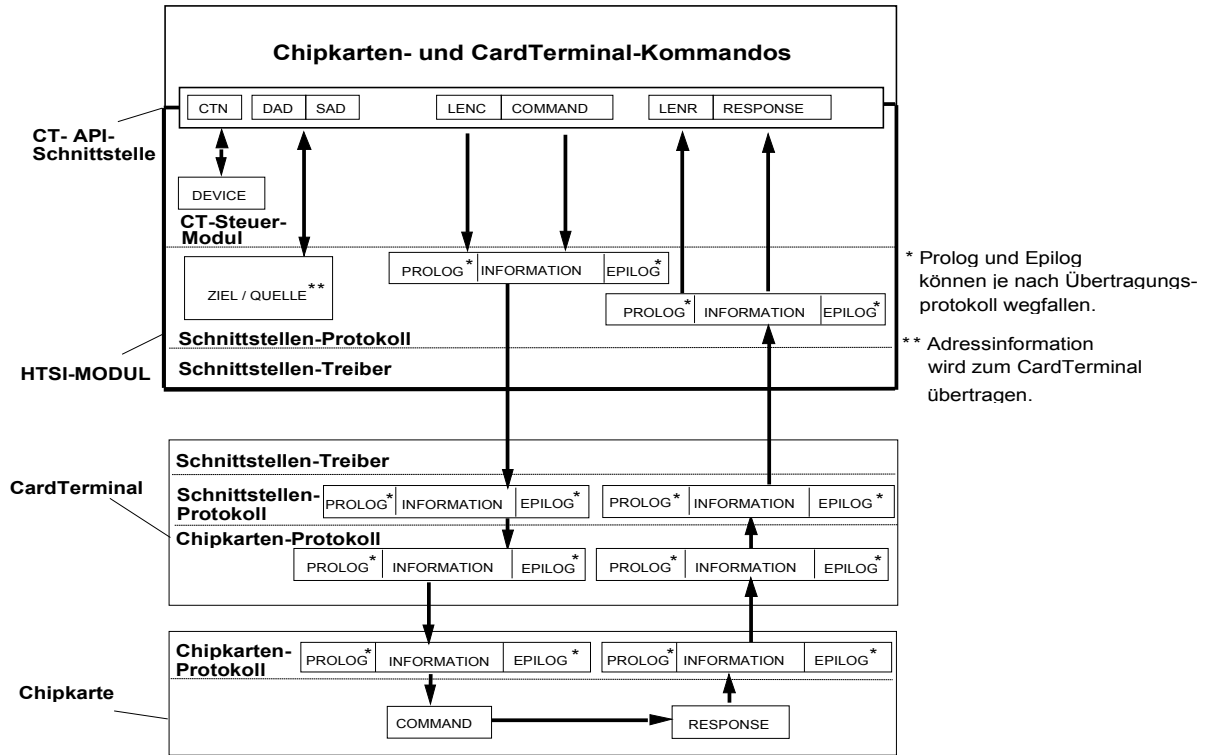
Chipkarten- und CardTerminal-Kommandos

CTN | DAD | SAD | LENC | COMMAND | LENR | RESPONSE

CT- API-Schnittstelle

DEVICE

CT-Steuer-Modul

ZIEL / QUELLE**

PROLOG* INFORMATION EPILOG*

PROLOG* INFORMATION EPILOG*

* Prolog und Epilog können je nach Übertragungsprotokoll wegfallen.

** Adressinformation wird zum CardTerminal übertragen.

Schnittstellen-Protokoll

Schnittstellen-Treiber

HTSI-MODUL

Schnittstellen-Treiber

CardTerminal

Schnittstellen-Protokoll

PROLOG* INFORMATION EPILOG*

PROLOG* INFORMATION EPILOG*

Chipkarten-Protokoll

PROLOG* INFORMATION EPILOG*

PROLOG* INFORMATION EPILOG*

Chipkarten-Protokoll

PROLOG* INFORMATION EPILOG*

PROLOG* INFORMATION EPILOG*

Chipkarte

COMMAND

RESPONSE